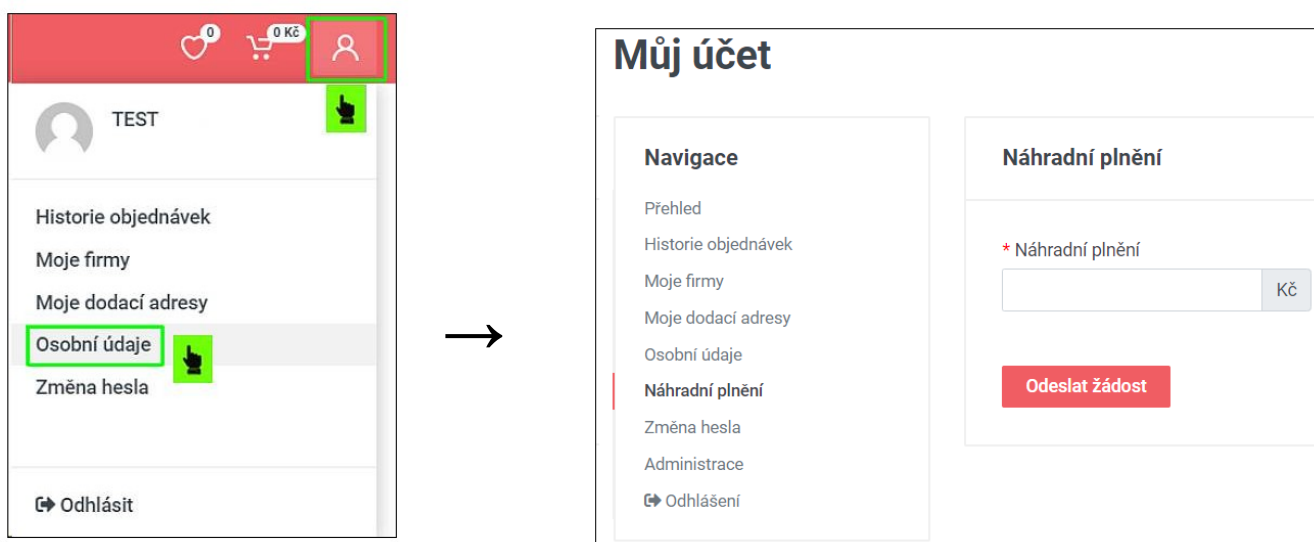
0
0 Kč

TEST

Historie objednávek
Moje firmy
Moje dodací adresy
Osobní údaje
Změna hesla

Odhlásit

→

Můj účet

Navigace
Přehled
Historie objednávek
Moje firmy
Moje dodací adresy
Osobní údaje
Náhradní plnění
Změna hesla
Administrace
Odhlášení

Náhradní plnění

* Náhradní plnění
Kč

Odeslat žádost